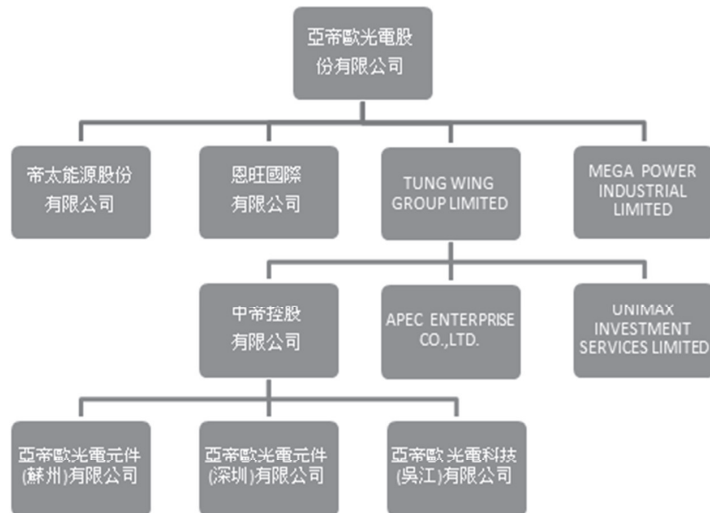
亞帝歐光電股份有限公司

帝太能源股份有限公司

恩旺國際有限公司

TUNG WING GROUP LIMITED

MEGA POWER INDUSTRIAL LIMITED

中帝控股有限公司

APEC ENTERPRISE CO.,LTD.

UNIMAX INVESTMENT SERVICES LIMITED

亞帝歐光電元件(蘇州)有限公司

亞帝歐光電元件(深圳)有限公司

亞帝歐光電科技(吳江)有限公司